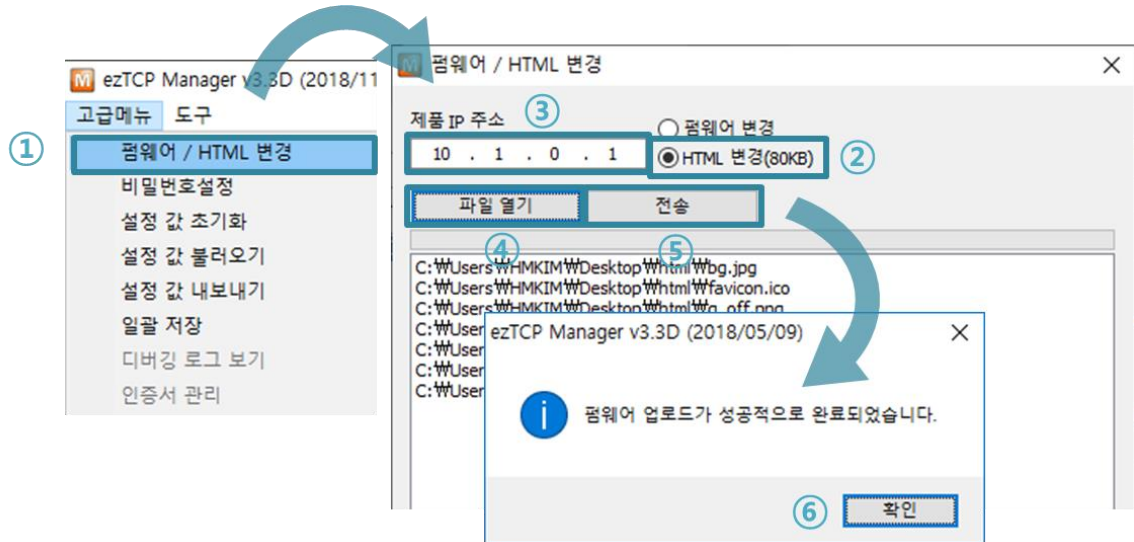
ezTCP Manager v3.3D (2018/11

고급메뉴 도구

①

펌웨어 / HTML 변경
비밀번호설정
설정 값 초기화
설정 값 불러오기
설정 값 내보내기
일괄 저장
디버깅 로그 보기
인증서 관리

펌웨어 / HTML 변경

제품 IP 주소 ③

10 . 1 . 0 . 1

펌웨어 변경
HTML 변경(80KB) ②

파일 열기 전송

④ ⑤

C:₩Users₩HMKIM₩Desktop₩html₩bg.jpg
C:₩Users₩HMKIM₩Desktop₩html₩favicon.ico
C:₩Users₩HMKIM₩Desktop₩html₩g_off.png
C:₩User
C:₩User
C:₩User
C:₩User

ezTCP Manager v3.3D (2018/05/09)

펌웨어 업로드가 성공적으로 완료되었습니다.

⑥ 확인